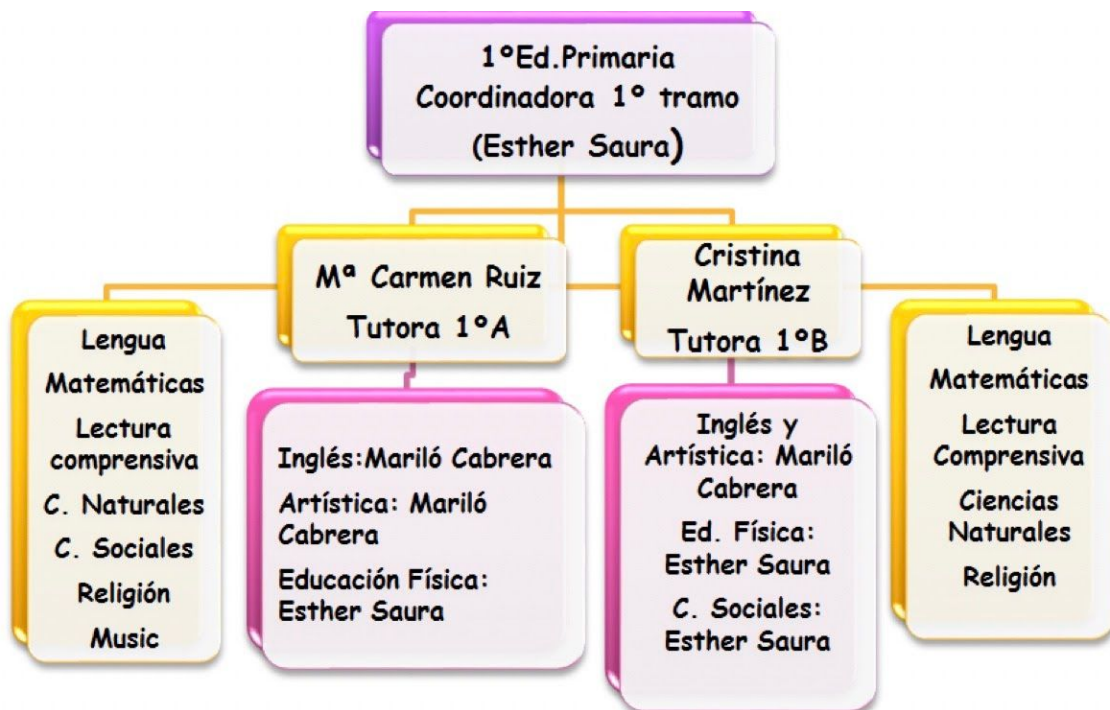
1ºEd.Primaria
Coordinadora 1º tramo
(Esther Saura)

Mª Carmen Ruiz
Tutora 1ºA

Cristina Martínez
Tutora 1ºB

Lengua
Matemáticas
Lectura comprensiva
C. Naturales
C. Sociales
Religión
Music

Inglés:Mariló Cabrera
Artística: Mariló Cabrera
Educación Física: Esther Saura

Inglés y Artística: Mariló Cabrera
Ed. Física: Esther Saura
C. Sociales: Esther Saura

Lengua
Matemáticas
Lectura Comprensiva
Ciencias Naturales
Religión